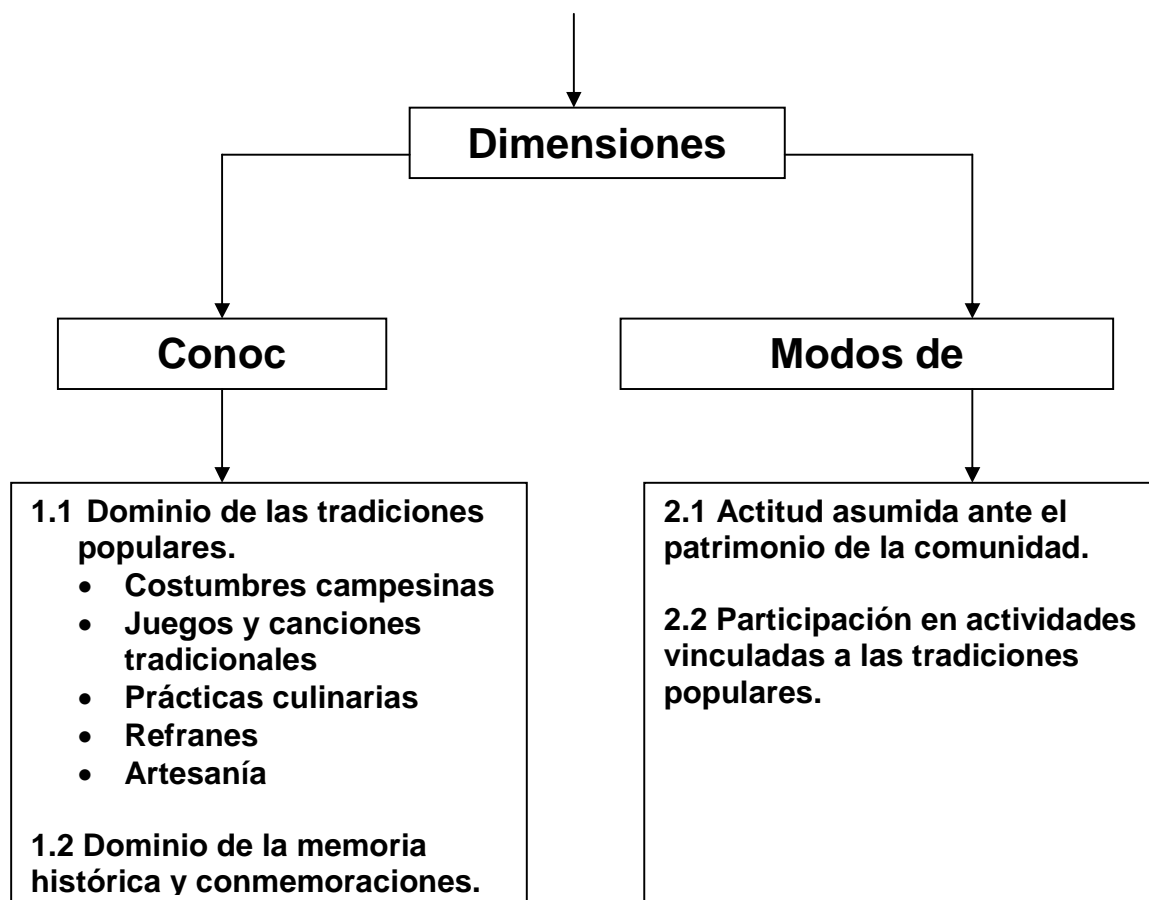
Dimensiones

Conoc

Modos de

1.1 Dominio de las tradiciones populares.
- Costumbres campesinas
- Juegos y canciones tradicionales
- Prácticas culinarias
- Refranes
- Artesanía

1.2 Dominio de la memoria histórica y conmemoraciones.

2.1 Actitud asumida ante el patrimonio de la comunidad.

2.2 Participación en actividades vinculadas a las tradiciones populares.